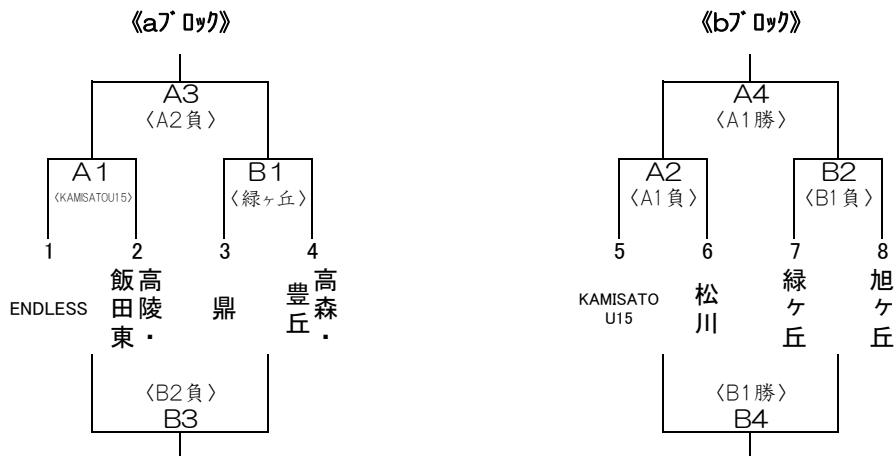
《aブロック》

A3
〈A2負〉

A1
〈KAMISATOU15〉

B1
〈緑ヶ丘〉

1 2 3 4

ENDLESS

高陵・飯田東

鼎

高森・豊丘

〈B2負〉
B3

《bブロック》

A4
〈A1勝〉

A2
〈A1負〉

B2
〈B1負〉

5 6 7 8

KAMISATO U15

松川

緑ヶ丘

旭ヶ丘

〈B1勝〉
B4